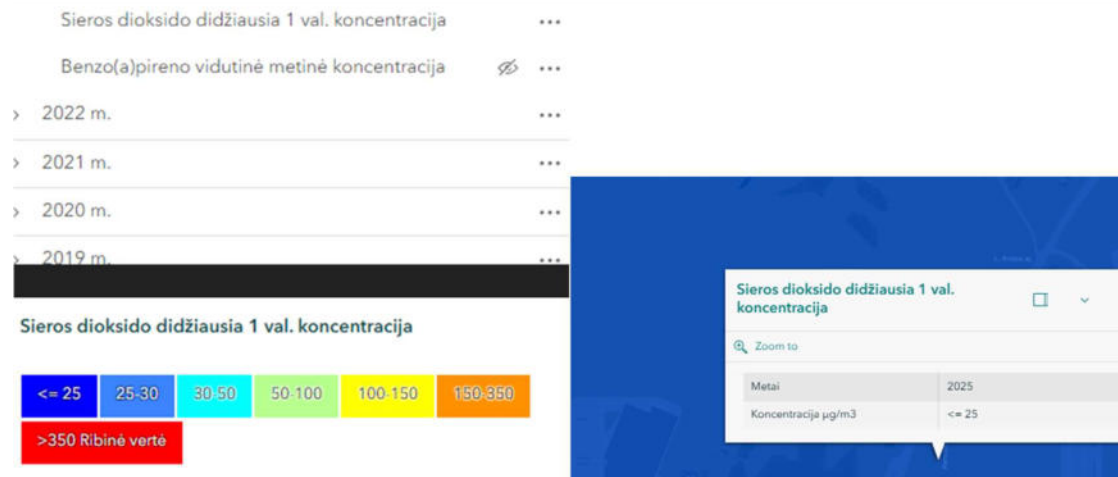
Sieros dioksido didžiausia 1 val. koncentracija

Benzo(a)pireno vidutinė metinė koncentracija

2022 m.

2021 m.

2020 m.

2019 m.

Sieros dioksido didžiausia 1 val. koncentracija

<= 25 | 25-30 | 30-50 | 50-100 | 100-150 | 150-350

>350 Ribinė vertė

Sieros dioksido didžiausia 1 val. koncentracija

Zoom to

| Metai | 2025 |
|---|---|
| Koncentracija µg/m3 | <= 25 |